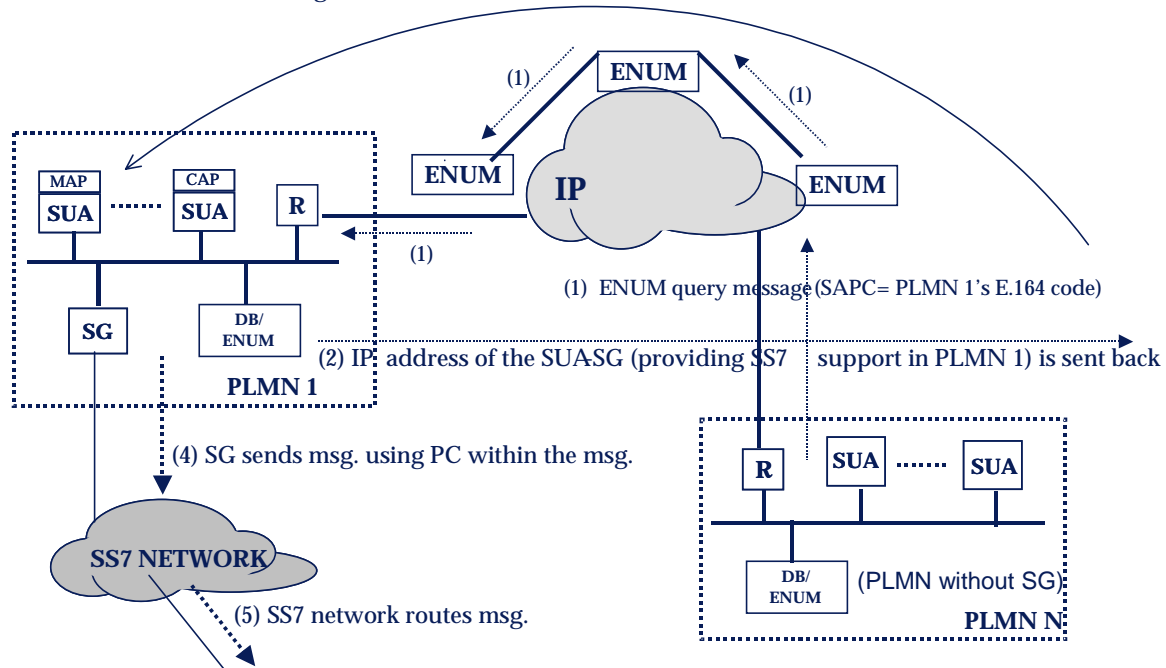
ENUM

(1)

(1)

ENUM

IP

ENUM

MAP
SUA

CAP
SUA

R

(1)

SG

DB/
ENUM

PLMN 1

(1) ENUM query message (SAPC= PLMN 1's E.164 code)

(2) IP address of the SUA-SG (providing SS7 support in PLMN 1) is sent back

(4) SG sends msg. using PC within the msg.

SS7 NETWORK

(5) SS7 network routes msg.

R

SUA

SUA

DB/
ENUM

(PLMN without SG)

PLMN N